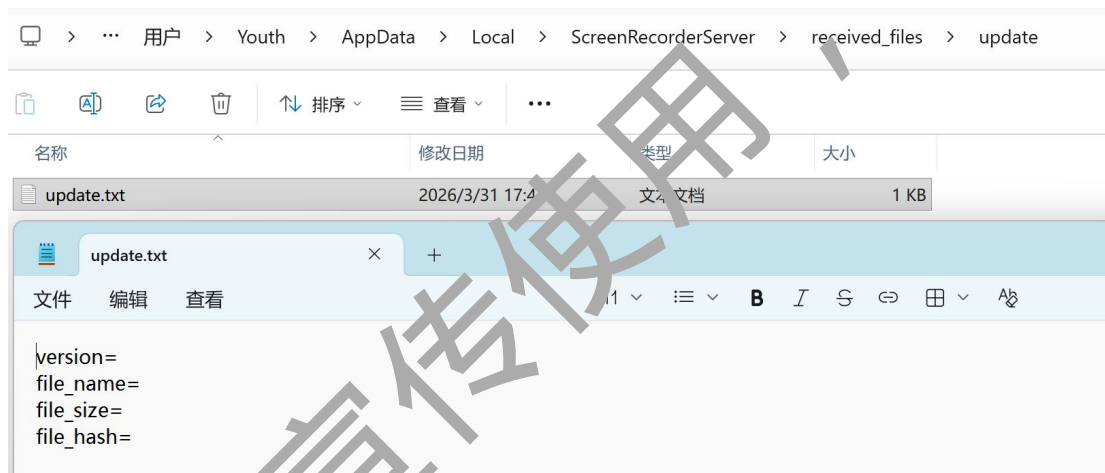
> ··· 用户 > Youth > AppData > Local > ScreenRecorderServer > received_files > update

排序 查看 ···

| 名称 | 修改日期 | 类型 | 大小 |
|---|---|---|---|
| update.txt | 2026/3/31 17:4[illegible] | 文本文档 | 1 KB |

update.txt × +

文件 编辑 查看

version=
file_name=
file_size=
file_hash=

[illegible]传使用，